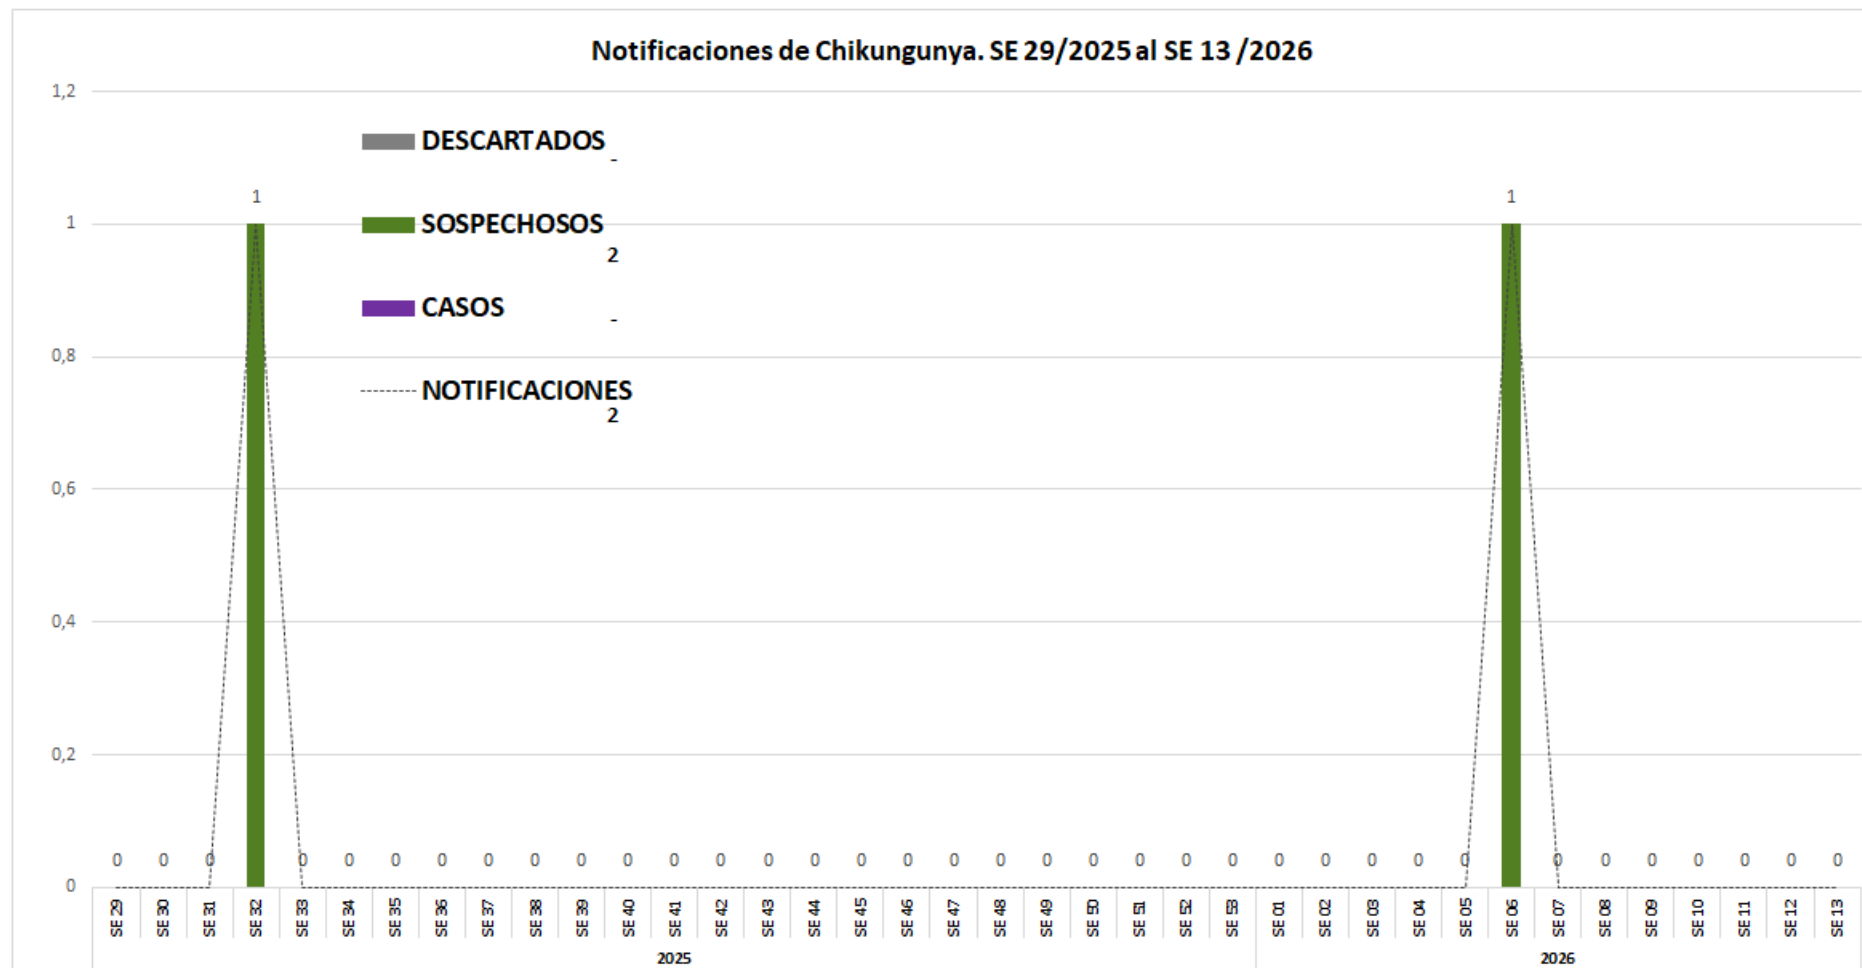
Notificaciones de Chikungunya. SE 29/2025 al SE 13 /2026

1,2
1
0,8
0,6
0,4
0,2
0

DESCARTADOS -
SOSPECHOSOS 2
CASOS -
NOTIFICACIONES 2

0 0 0 1 0 0 0 0 0 0 0 0 0 0 0 0 0 0 0 0 0 0 0 0 0 0 0 0 0 0 1 0 0 0 0 0 0 0

SE 29 SE 30 SE 31 SE 32 SE 33 SE 34 SE 35 SE 36 SE 37 SE 38 SE 39 SE 40 SE 41 SE 42 SE 43 SE 44 SE 45 SE 46 SE 47 SE 48 SE 49 SE 50 SE 51 SE 52 SE 53 SE 01 SE 02 SE 03 SE 04 SE 05 SE 06 SE 07 SE 08 SE 09 SE 10 SE 11 SE 12 SE 13

2025
2026